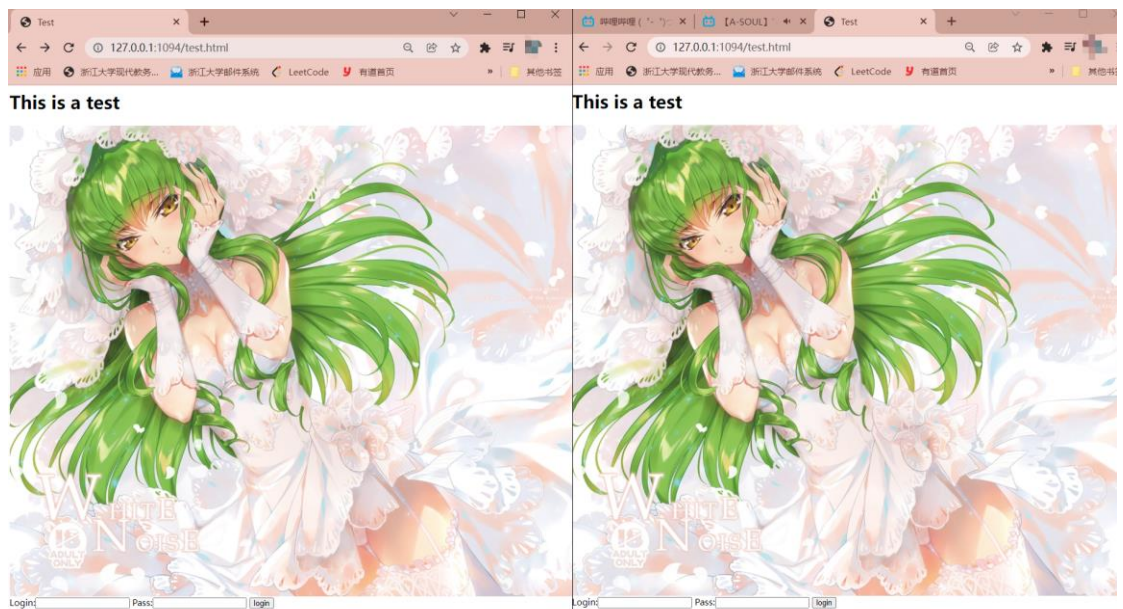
Test ×
+
127.0.0.1:1094/test.html
应用 浙江大学现代教务... 浙江大学邮件系统 LeetCode 有道首页 » 其他书签
This is a test
WHITE NOISE
18 ADULT ONLY
Login: Pass: login

哔哩哔哩 (゜-゜)つ ×
【A-SOUL】 ×
Test ×
+
127.0.0.1:1094/test.html
应用 浙江大学现代教务... 浙江大学邮件系统 LeetCode 有道首页 » 其他书签
This is a test
WHITE NOISE
18 ADULT ONLY
Login: Pass: login